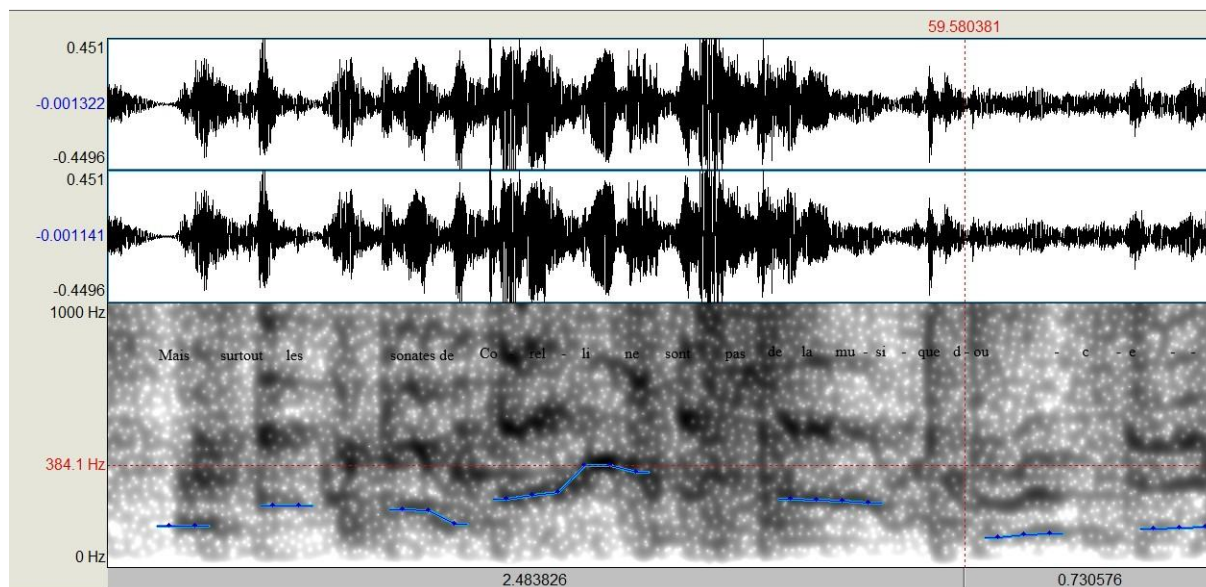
59.580381

0.451

-0.001322

-0.4496

0.451

-0.001141

-0.4496

1000 Hz

Mais surtout les sonates de Co rel - li ne sont pas de la mu - si - que d - ou - c - e - -

384.1 Hz

0 Hz

2.483826

0.730576